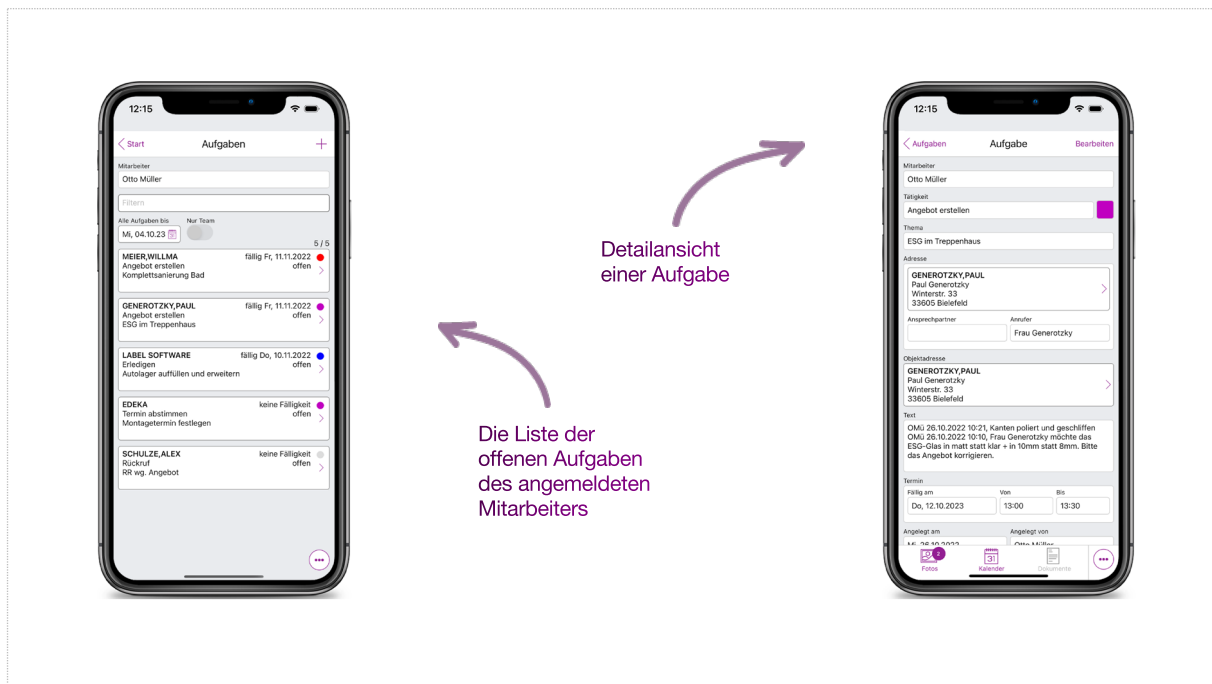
12:15

< Start Aufgaben +

Mitarbeiter
Otto Müller

Filtern

Alle Aufgaben bis Nur Team
Mi, 04.10.23

5 / 5

MEIER,WILLMA fällig Fr, 11.11.2022
Angebot erstellen offen
Komplettsanierung Bad

GENEROTZKY,PAUL fällig Fr, 11.11.2022
Angebot erstellen offen
ESG im Treppenhaus

LABEL SOFTWARE fällig Do, 10.11.2022
Erledigen offen
Autolager auffüllen und erweitern

EDEKA keine Fälligkeit
Termin abstimmen offen
Montagetermin festlegen

SCHULZE,ALEX keine Fälligkeit
Rückruf offen
RR wg. Angebot

•••

Detailansicht einer Aufgabe

Die Liste der offenen Aufgaben des angemeldeten Mitarbeiters

12:15

< Aufgaben Aufgabe Bearbeiten

Mitarbeiter
Otto Müller

Tätigkeit
Angebot erstellen

Thema
ESG im Treppenhaus

Adresse
GENEROTZKY,PAUL
Paul Generotzky
Winterstr. 33
33605 Bielefeld

Ansprechpartner Anrufer
Frau Generotzky

Objektadresse
GENEROTZKY,PAUL
Paul Generotzky
Winterstr. 33
33605 Bielefeld

Text
OMü 26.10.2022 10:21, Kanten poliert und geschliffen
OMü 26.10.2022 10:10, Frau Generotzky möchte das ESG-Glas in matt statt klar + in 10mm statt 8mm. Bitte das Angebot korrigieren.

Termin
Fällig am Von Bis
Do, 12.10.2023 13:00 13:30

Angelegt am Angelegt von
Mi, 26.10.2022 Otto Müller

2
Fotos Kalender Dokumente •••